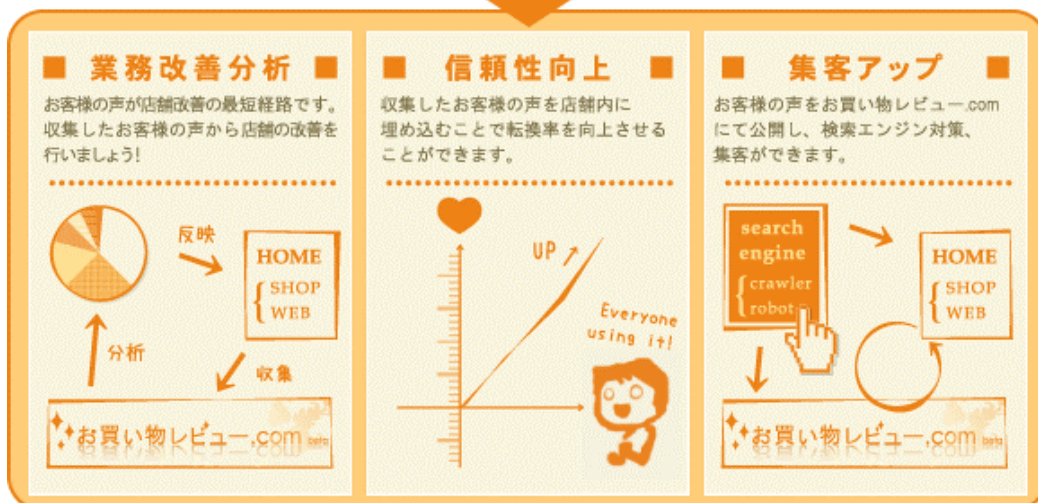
■ 業務改善分析 ■

お客様の声が店舗改善の最短経路です。収集したお客様の声から店舗の改善を行いましょう!

反映

HOME
SHOP
WEB

分析

収集

お買い物レビュー.com beta

■ 信頼性向上 ■

収集したお客様の声を店舗内に埋め込むことで転換率を向上させることができます。

UP

Everyone using it!

■ 集客アップ ■

お客様の声をお買い物レビュー.comにて公開し、検索エンジン対策、集客ができます。

search engine
crawler
robot

HOME
SHOP
WEB

お買い物レビュー.com beta